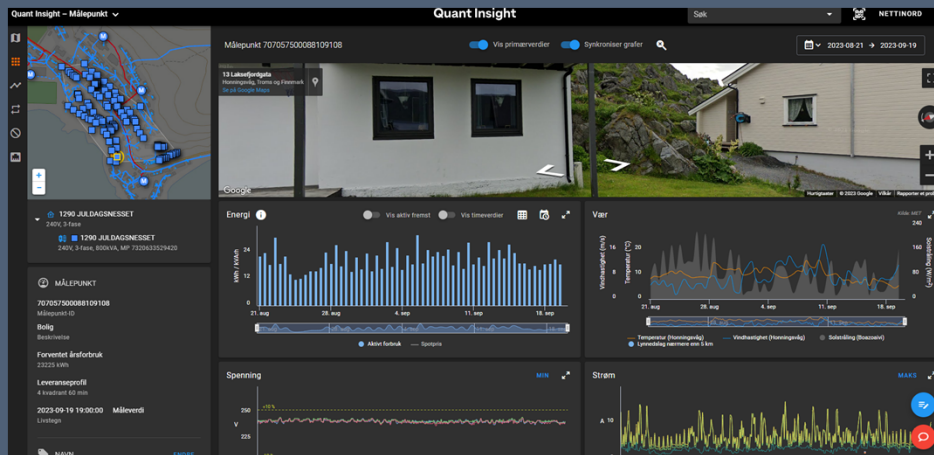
Quant Insight – Målepunkt
Quant Insight
Søk
NETTINORD

Målepunkt 707057500088109108
Vis primærverdier
Synkroniser grafer
2023-08-21 → 2023-09-19

13 Lakseffjordgata
Honningsvåg, Troms og Finnmark
Se på Google Maps
Google
Hurtigtaster © 2023 Google Vilkår Rapporter et problem

1290 JULDAGSNESSET
240V, 3-fase
1290 JULDAGSNESSET
240V, 3-fase, 800kVA, MP 7320633529420

MÅLEPUNKT
707057500088109108
Målepunkt-ID
Bolig
Beskrivelse
Forventet årsforbruk
23225 kWh
Leveranseprofil
4 kvadrant 60 min
2023-09-19 19:00:00 Måleverdi
Livstegn
NAVN

Energi
Vis aktiv fremst
Vis timeverdier
kWh / kWh/h
24
12
0
21. aug
28. aug
4. sep
11. sep
18. sep
Aktivt forbruk
Spotpris

Vær
Kilde: MET
Vindhastighet (m/s)
Temperatur (°C)
Solstråling (W/m²)
240
160
80
0
21. aug
28. aug
4. sep
11. sep
18. sep
Temperatur (Honningsvåg)
Vindhastighet (Honningsvåg)
Solstråling (Boazoaivi)
Lynnedslag nærmere enn 5 km

Spenning
MIN
250
V
230
+10 %

Strøm
MAKS
A 10